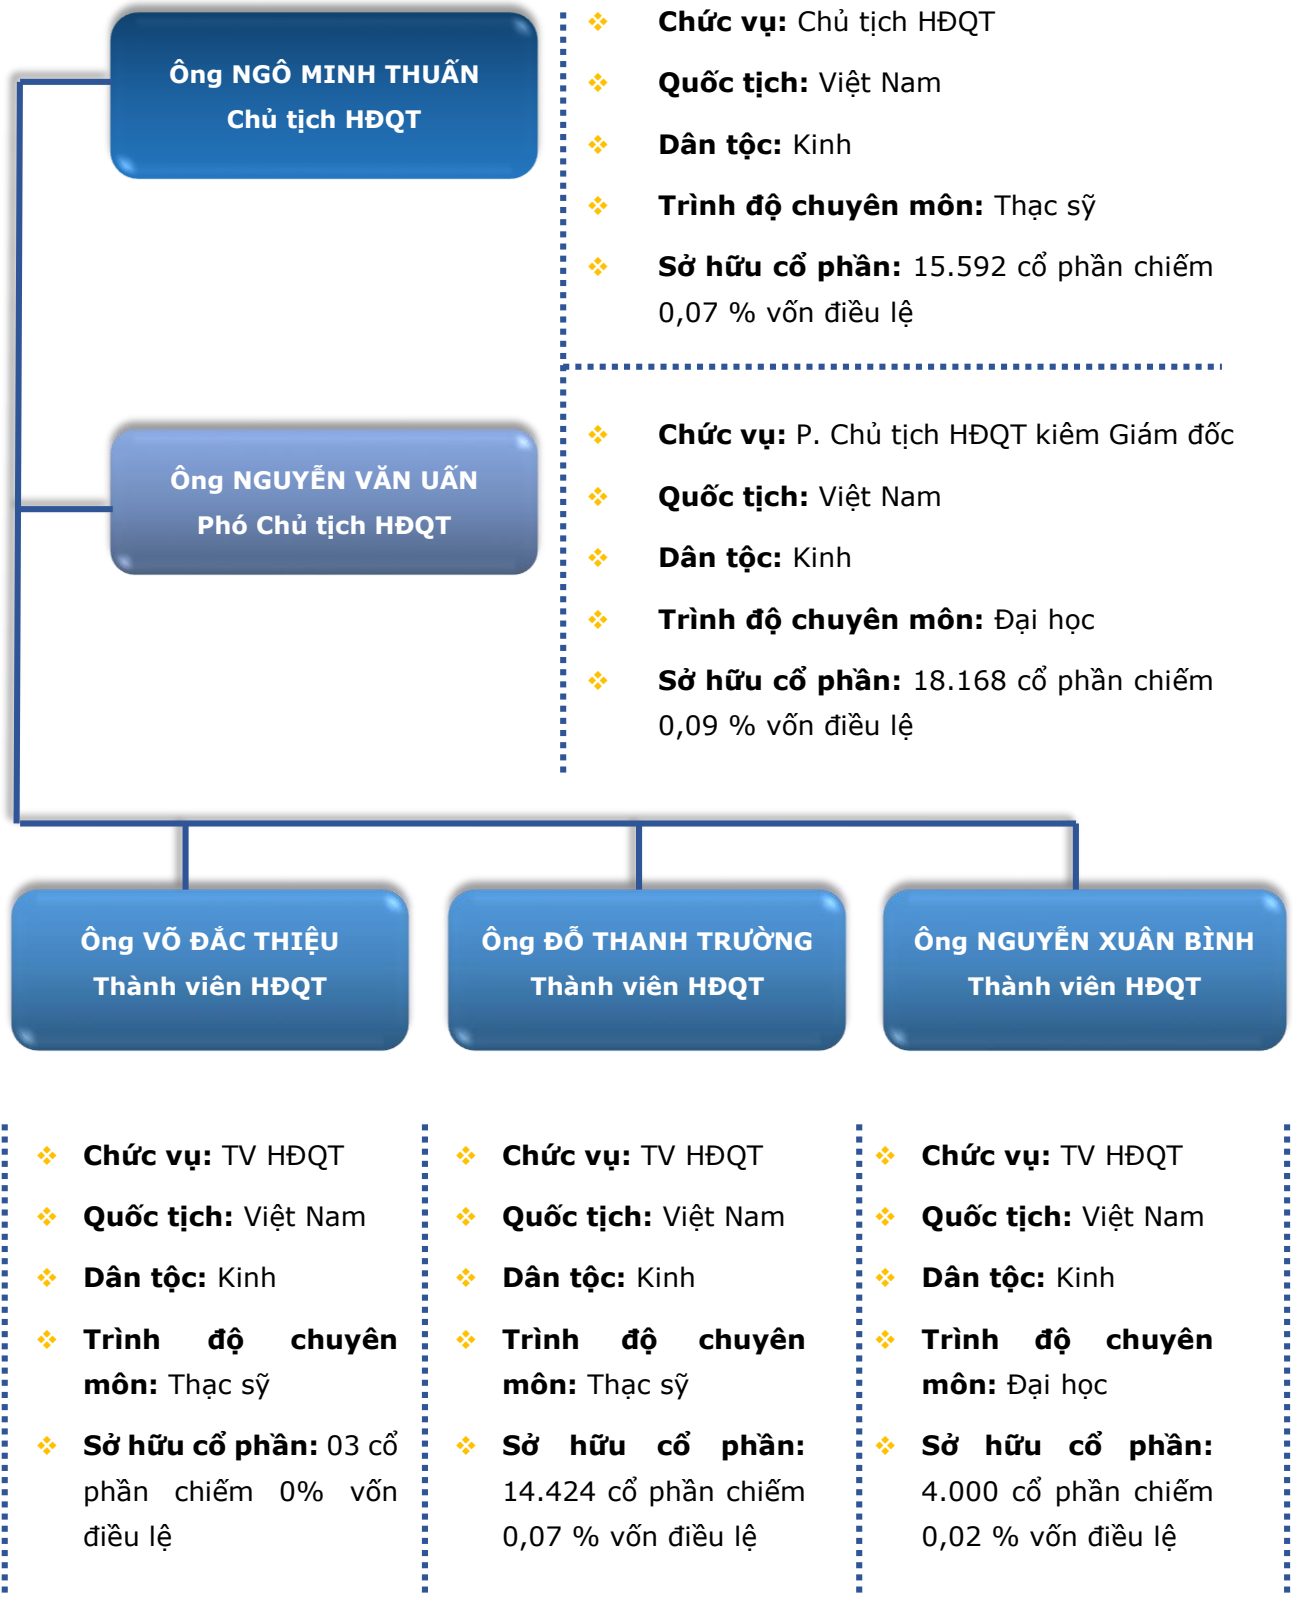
Ông NGÔ MINH THUẤN
Chủ tịch HĐQT

Chức vụ: Chủ tịch HĐQT

Quốc tịch: Việt Nam

Dân tộc: Kinh

Trình độ chuyên môn: Thạc sỹ

Sở hữu cổ phần: 15.592 cổ phần chiếm 0,07 % vốn điều lệ

Ông NGUYỄN VĂN UẤN
Phó Chủ tịch HĐQT

Chức vụ: P. Chủ tịch HĐQT kiêm Giám đốc

Quốc tịch: Việt Nam

Dân tộc: Kinh

Trình độ chuyên môn: Đại học

Sở hữu cổ phần: 18.168 cổ phần chiếm 0,09 % vốn điều lệ

Ông VÕ ĐẮC THIỆU
Thành viên HĐQT

Ông ĐỖ THANH TRƯỜNG
Thành viên HĐQT

Ông NGUYỄN XUÂN BÌNH
Thành viên HĐQT

Chức vụ: TV HĐQT

Quốc tịch: Việt Nam

Dân tộc: Kinh

Trình độ chuyên môn: Thạc sỹ

Sở hữu cổ phần: 03 cổ phần chiếm 0% vốn điều lệ

Chức vụ: TV HĐQT

Quốc tịch: Việt Nam

Dân tộc: Kinh

Trình độ chuyên môn: Thạc sỹ

Sở hữu cổ phần: 14.424 cổ phần chiếm 0,07 % vốn điều lệ

Chức vụ: TV HĐQT

Quốc tịch: Việt Nam

Dân tộc: Kinh

Trình độ chuyên môn: Đại học

Sở hữu cổ phần: 4.000 cổ phần chiếm 0,02 % vốn điều lệ